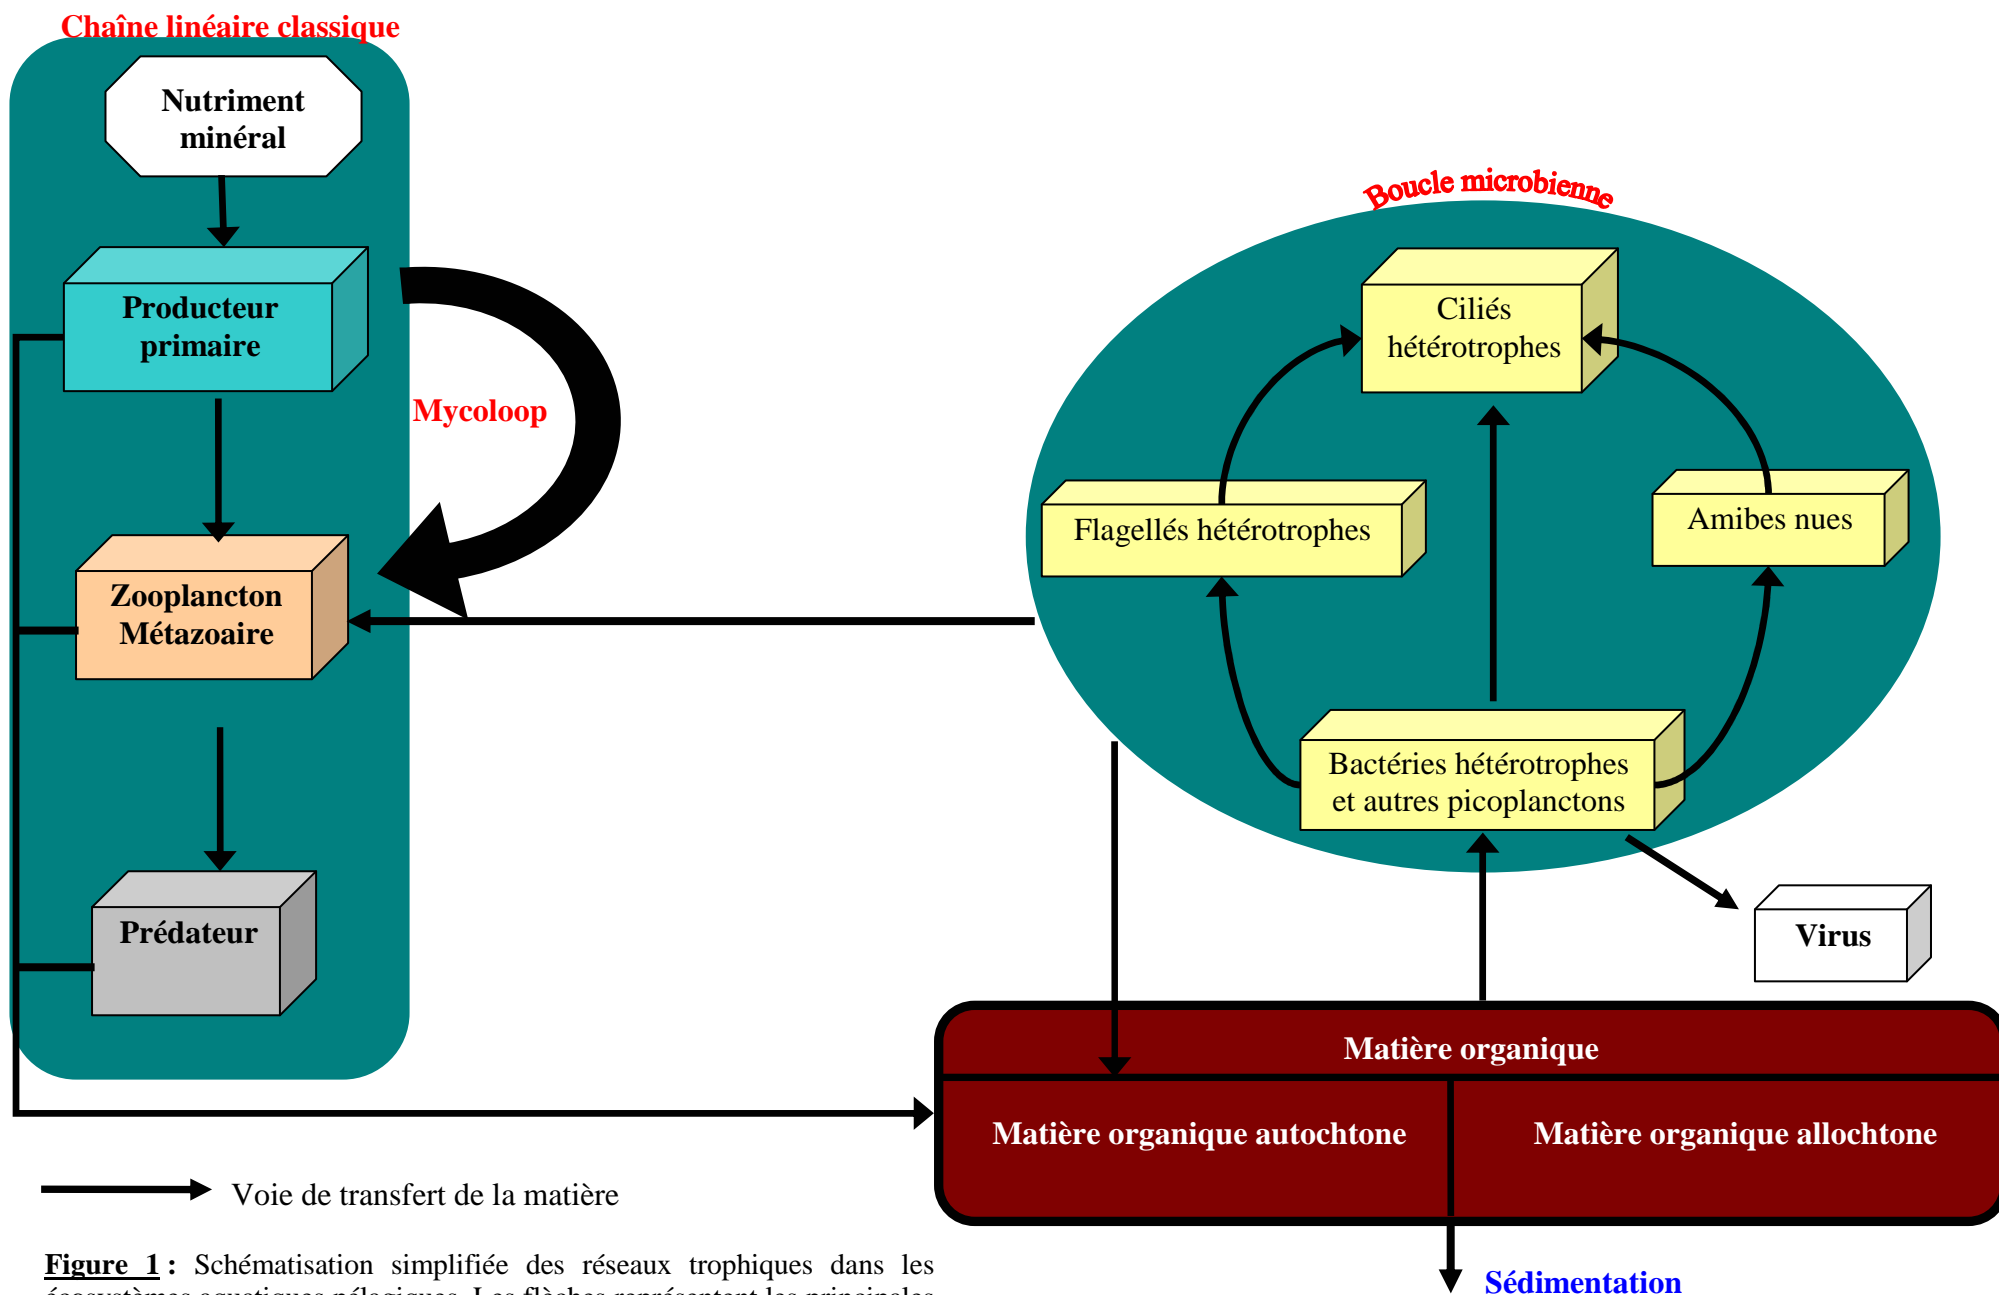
Chaîne linéaire classique

Nutriment minéral

Producteur primaire

Mycoloop

Zooplancton Métazoaire

Prédateur

Boucle microbienne

Ciliés hétérotrophes

Flagellés hétérotrophes

Amibes nues

Bactéries hétérotrophes et autres picoplanctons

Virus

Matière organique

Matière organique autochtone

Matière organique allochtone

Voie de transfert de la matière

Sédimentation

Figure 1 : Schématisation simplifiée des réseaux trophiques dans les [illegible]